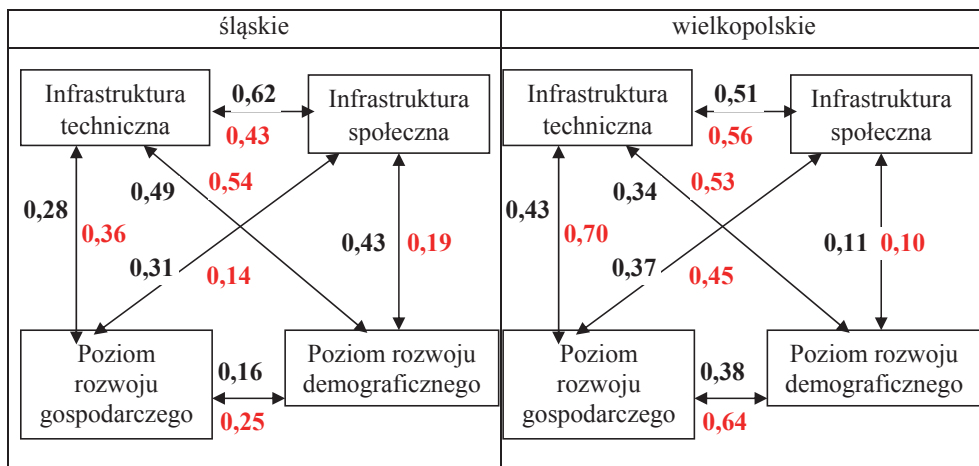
| śląskie | wielkopolskie |
|---|---|

Infrastruktura techniczna
0,62
0,43
Infrastruktura społeczna
0,28
0,36
0,49
0,54
0,31
0,14
0,43
0,19
Poziom rozwoju gospodarczego
0,16
0,25
Poziom rozwoju demograficznego

Infrastruktura techniczna
0,51
0,56
Infrastruktura społeczna
0,43
0,70
0,34
0,53
0,37
0,45
0,11
0,10
Poziom rozwoju gospodarczego
0,38
0,64
Poziom rozwoju demograficznego